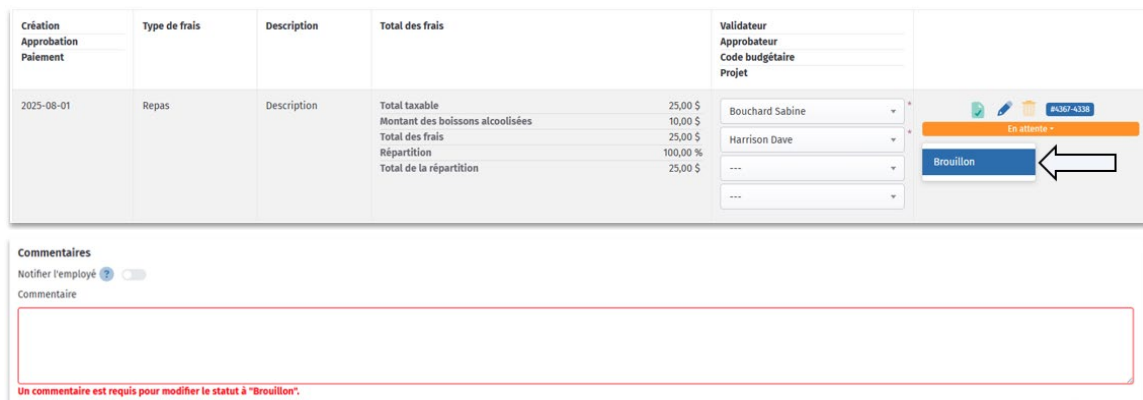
| Création<br>Approbation<br>Paiement | Type de frais | Description | Total des frais | Validateur<br>Approbateur<br>Code budgétaire<br>Projet | |
|---|---|---|---|---|---|
| 2025-08-01 | Repas | Description | Total taxable 25,00 \$<br>Montant des boissons alcoolisées 10,00 \$<br>Total des frais 25,00 \$<br>Répartition 100,00 %<br>Total de la répartition 25,00 \$ | Bouchard Sabine<br>Harrison Dave<br>---<br>--- | #4367-4338<br>En attente<br>Brouillon |

Commentaires

Notifier l'employé ?

Commentaire

Un commentaire est requis pour modifier le statut à "Brouillon".